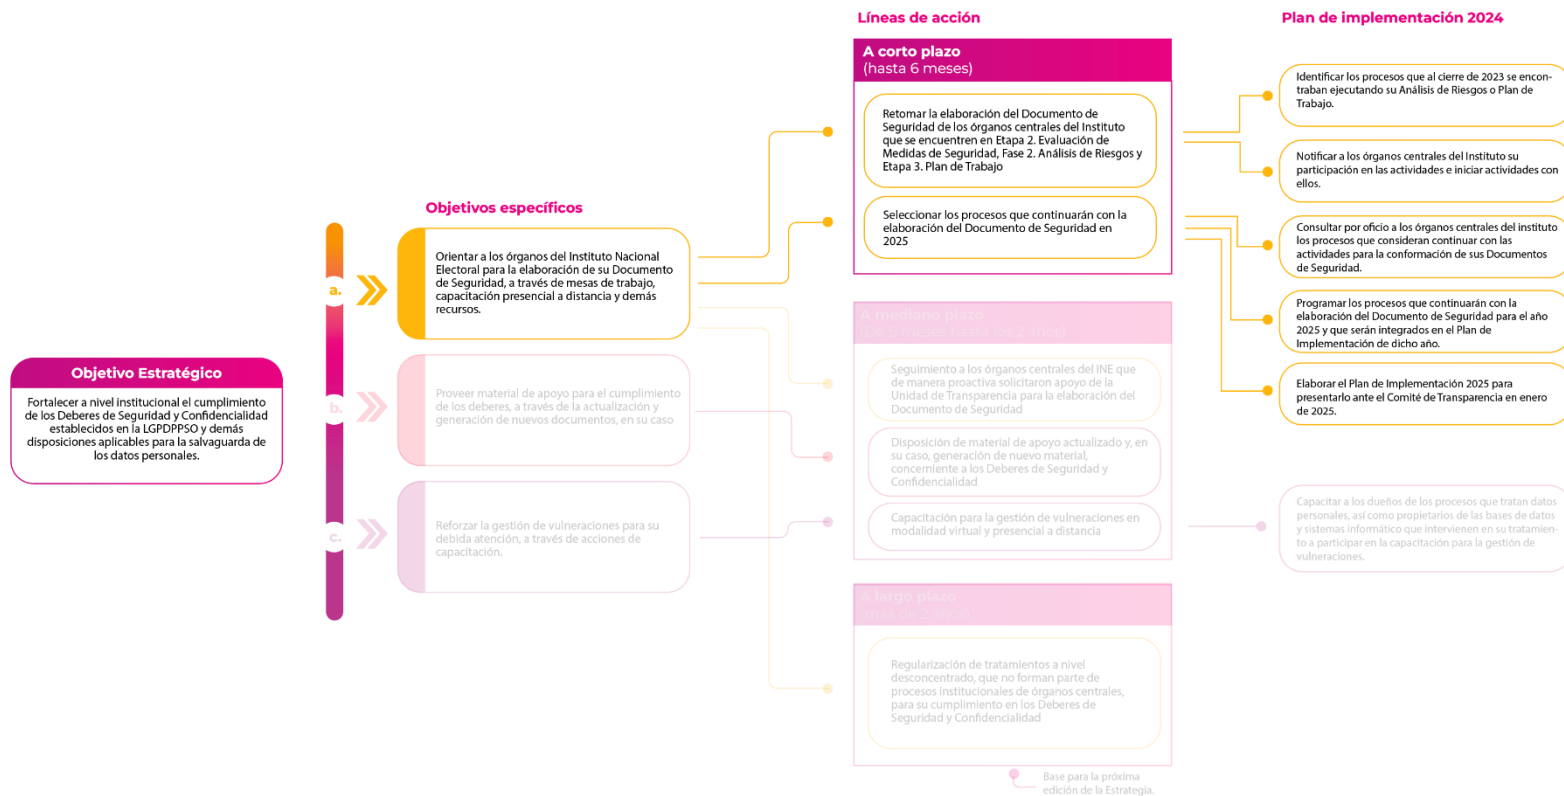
Líneas de acción

Plan de implementación 2024

A corto plazo
(hasta 6 meses)

Retomar la elaboración del Documento de Seguridad de los órganos centrales del Instituto que se encuentren en Etapa 2. Evaluación de Medidas de Seguridad, Fase 2. Análisis de Riesgos y Etapa 3. Plan de Trabajo

Seleccionar los procesos que continuarán con la elaboración del Documento de Seguridad en 2025

Identificar los procesos que al cierre de 2023 se encontraban ejecutando su Análisis de Riesgos o Plan de Trabajo.

Notificar a los órganos centrales del Instituto su participación en las actividades e iniciar actividades con ellos.

Consultar por oficio a los órganos centrales del instituto los procesos que consideran continuar con las actividades para la conformación de sus Documentos de Seguridad.

Programar los procesos que continuarán con la elaboración del Documento de Seguridad para el año 2025 y que serán integrados en el Plan de Implementación de dicho año.

Elaborar el Plan de Implementación 2025 para presentarlo ante el Comité de Transparencia en enero de 2025.

Objetivos específicos

a.

Orientar a los órganos del Instituto Nacional Electoral para la elaboración de su Documento de Seguridad, a través de mesas de trabajo, capacitación presencial a distancia y demás recursos.

b.

Proveer material de apoyo para el cumplimiento de los deberes, a través de la actualización y generación de nuevos documentos, en su caso

c.

Reforzar la gestión de vulneraciones para su debida atención, a través de acciones de capacitación.

Objetivo Estratégico

Fortalecer a nivel institucional el cumplimiento de los Deberes de Seguridad y Confidencialidad establecidos en la LGPDPPSO y demás disposiciones aplicables para la salvaguarda de los datos personales.

A mediano plazo
(De 6 meses hasta los 2 años)

Seguimiento a los órganos centrales del INE que de manera proactiva solicitaron apoyo de la Unidad de Transparencia para la elaboración del Documento de Seguridad

Disposición de material de apoyo actualizado y, en su caso, generación de nuevo material, concerniente a los Deberes de Seguridad y Confidencialidad

Capacitación para la gestión de vulneraciones en modalidad virtual y presencial a distancia

Capacitar a los dueños de los procesos que tratan datos personales, así como propietarios de las bases de datos y sistemas informático que intervienen en su tratamiento a participar en la capacitación para la gestión de vulneraciones.

A largo plazo
(más de 2 años)

Regularización de tratamientos a nivel desconcentrado, que no forman parte de procesos institucionales de órganos centrales, para su cumplimiento en los Deberes de Seguridad y Confidencialidad

Base para la próxima edición de la Estrategia.